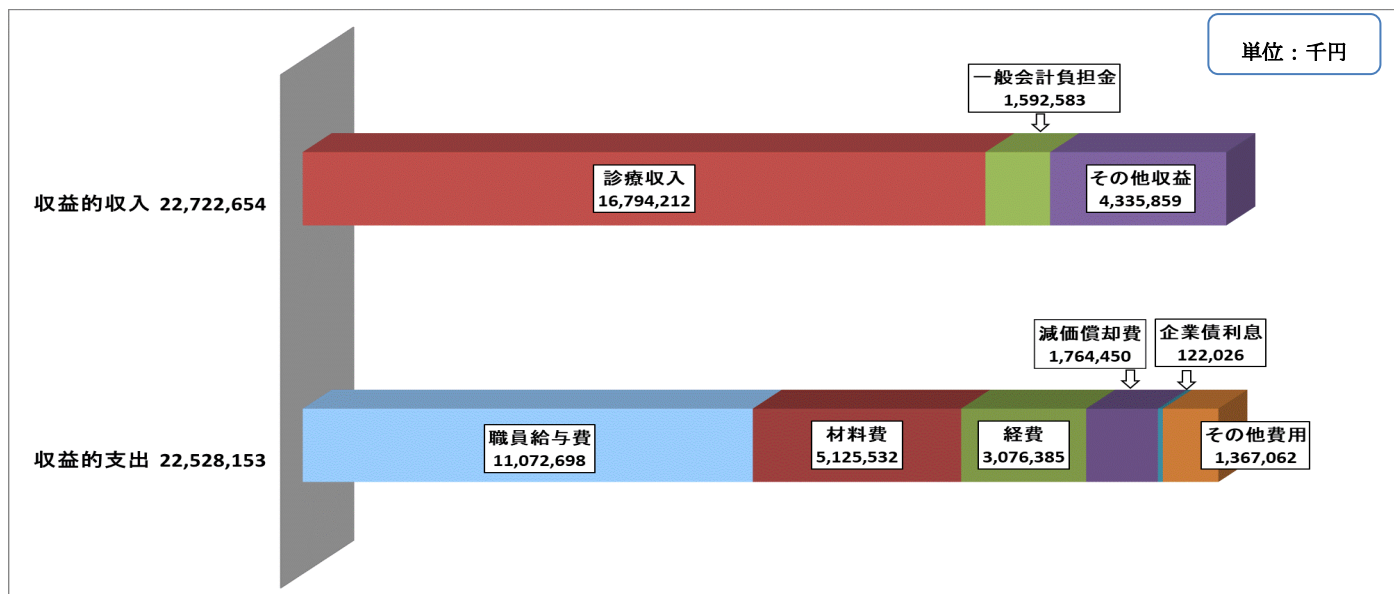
単位：千円

一般会計負担金
1,592,583

収益的収入 22,722,654

診療収入
16,794,212

その他収益
4,335,859

減価償却費
1,764,450

企業債利息
122,026

収益的支出 22,528,153

職員給与費
11,072,698

材料費
5,125,532

経費
3,076,385

その他費用
1,367,062